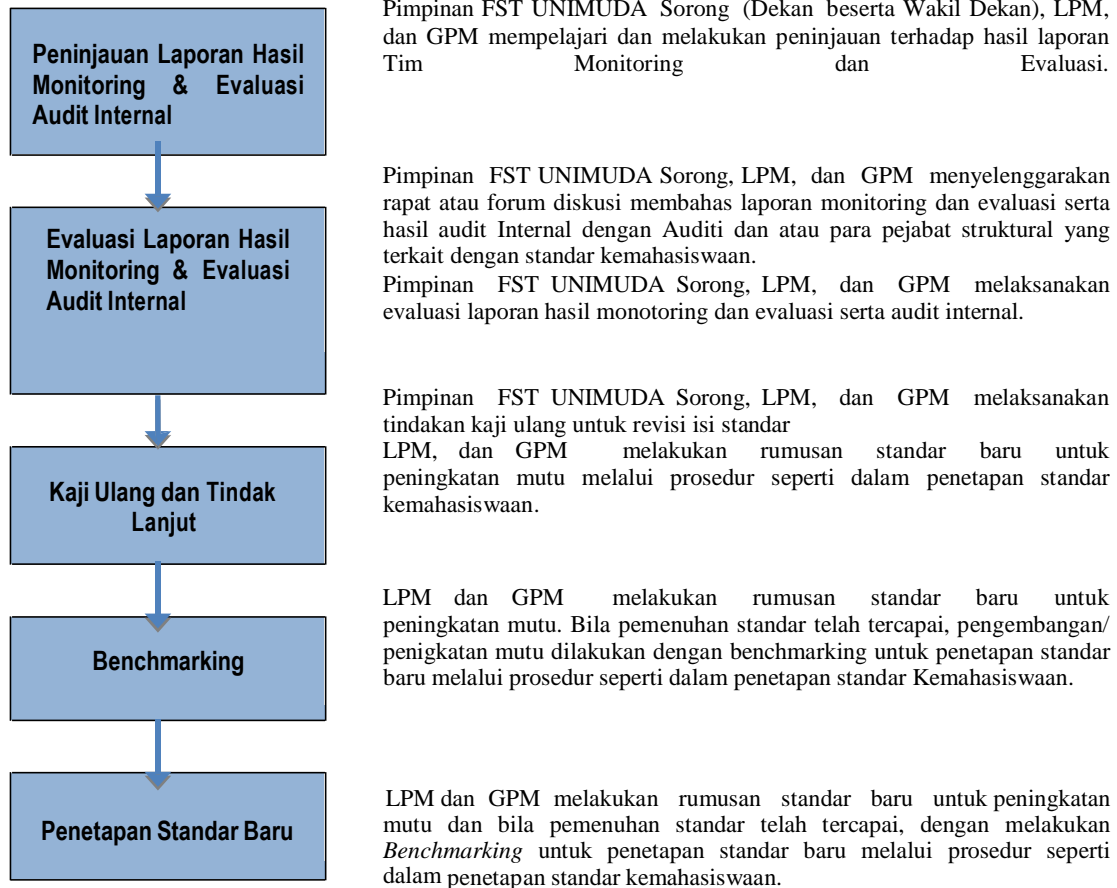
Peninjauan Laporan Hasil Monitoring & Evaluasi Audit Internal

Pimpinan FST UNIMUDA Sorong (Dekan beserta Wakil Dekan), LPM, dan GPM mempelajari dan melakukan peninjauan terhadap hasil laporan Tim Monitoring dan Evaluasi.

Evaluasi Laporan Hasil Monitoring & Evaluasi Audit Internal

Pimpinan FST UNIMUDA Sorong, LPM, dan GPM menyelenggarakan rapat atau forum diskusi membahas laporan monitoring dan evaluasi serta hasil audit Internal dengan Auditi dan atau para pejabat struktural yang terkait dengan standar kemahasiswaan.
Pimpinan FST UNIMUDA Sorong, LPM, dan GPM melaksanakan evaluasi laporan hasil monotoring dan evaluasi serta audit internal.

Kaji Ulang dan Tindak Lanjut

Pimpinan FST UNIMUDA Sorong, LPM, dan GPM melaksanakan tindakan kaji ulang untuk revisi isi standar
LPM, dan GPM melakukan rumusan standar baru untuk peningkatan mutu melalui prosedur seperti dalam penetapan standar kemahasiswaan.

Benchmarking

LPM dan GPM melakukan rumusan standar baru untuk peningkatan mutu. Bila pemenuhan standar telah tercapai, pengembangan/ penigkatan mutu dilakukan dengan benchmarking untuk penetapan standar baru melalui prosedur seperti dalam penetapan standar Kemahasiswaan.

Penetapan Standar Baru

LPM dan GPM melakukan rumusan standar baru untuk peningkatan mutu dan bila pemenuhan standar telah tercapai, dengan melakukan *Benchmarking* untuk penetapan standar baru melalui prosedur seperti dalam penetapan standar kemahasiswaan.